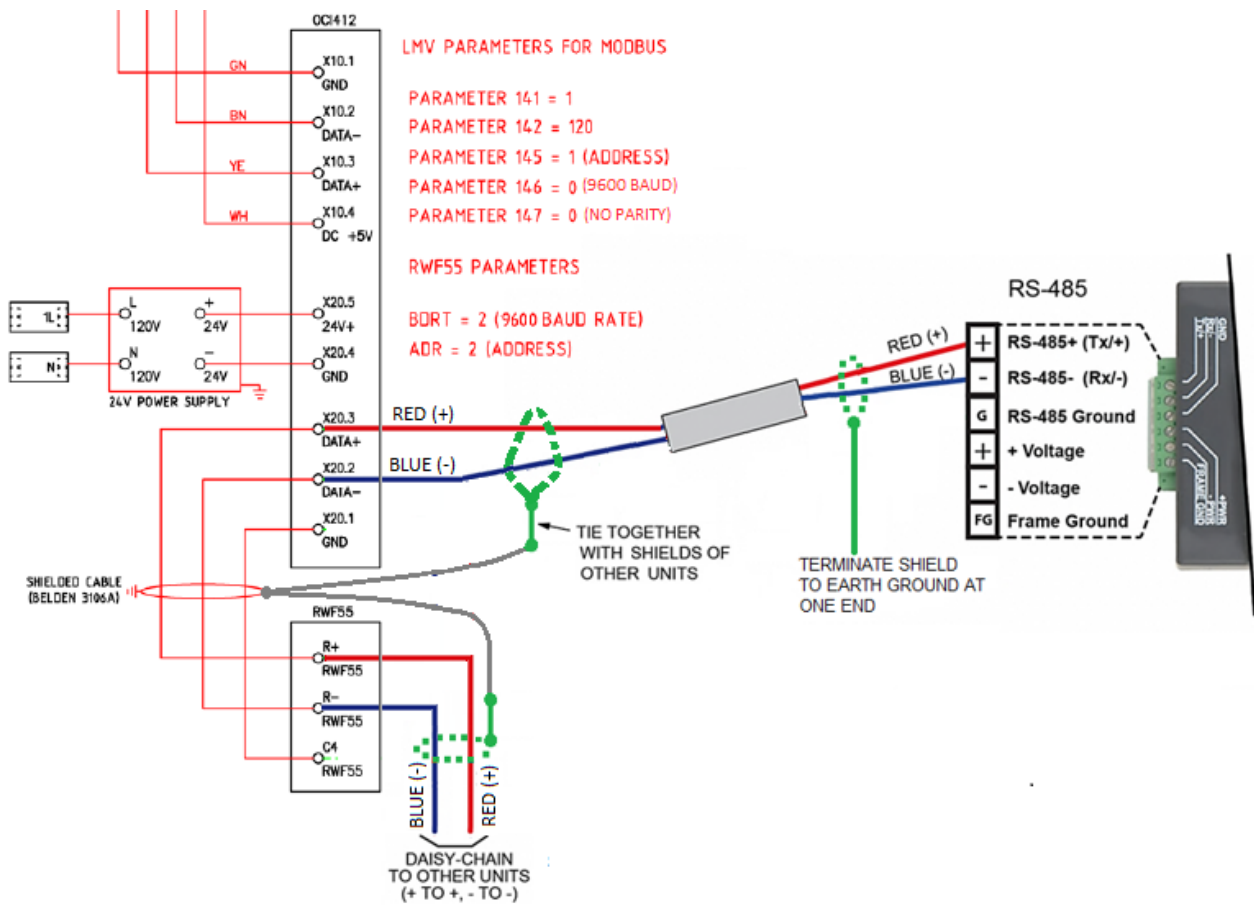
OCI412

GN X10.1 GND

BN X10.2 DATA−

YE X10.3 DATA+

WH X10.4 DC +5V

LMV PARAMETERS FOR MODBUS

PARAMETER 141 = 1
PARAMETER 142 = 120
PARAMETER 145 = 1 (ADDRESS)
PARAMETER 146 = 0 (9600 BAUD)
PARAMETER 147 = 0 (NO PARITY)

RWF55 PARAMETERS

BDRT = 2 (9600 BAUD RATE)
ADR = 2 (ADDRESS)

1L

N

L 120V
+ 24V
N 120V
− 24V
24V POWER SUPPLY

X20.5 24V+
X20.4 GND
X20.3 DATA+
X20.2 DATA−
X20.1 GND

RED (+)
BLUE (-)

TIE TOGETHER WITH SHIELDS OF OTHER UNITS

SHIELDED CABLE (BELDEN 3106A)

RWF55
R+ RWF55
R− RWF55
C4 RWF55

BLUE (-)
RED (+)

DAISY-CHAIN TO OTHER UNITS (+ TO +, - TO -)

RED (+)
BLUE (-)

TERMINATE SHIELD TO EARTH GROUND AT ONE END

RS-485

| + | RS-485+ (Tx/+) |
|---|---|
| - | RS-485- (Rx/-) |
| G | RS-485 Ground |
| + | + Voltage |
| - | - Voltage |
| FG | Frame Ground |